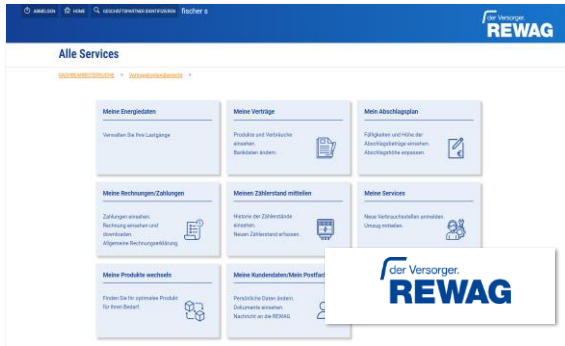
ABMELDEN HOME GESCHÄFTSPARTNER IDENTIFIZIEREN fischer s

der Versorger. REWAG

Alle Services

SACHBEARBEITERSUCHE > Verbrauchsstellenbereich >

Meine Energiedaten
Verwalten Sie Ihre Lastgänge

Meine Verträge
Produkte und Verbräuche einsehen.
Bankdaten ändern.

Mein Abschlagsplan
Fälligkeiten und Höhe der Abschlagsbeträge einsehen.
Abschlagshöhe anpassen.

Meine Rechnungen/Zahlungen
Zahlungen einsehen.
Rechnung einsehen und downloaden.
Allgemeine Rechnungserklärung

Meinen Zählerstand mitteilen
Historie der Zählerstände einsehen.
Neuen Zählerstand erfassen.

Meine Services
Neue Verbrauchsstellen anmelden.
Umzug mitteilen.

Meine Produkte wechseln
Finden Sie Ihr optimales Produkt für Ihren Bedarf.

Meine Kundendaten/Mein Postfach
Persönliche Daten ändern.
Dokumente einsehen.
Nachricht an die REWAG

der Versorger. REWAG